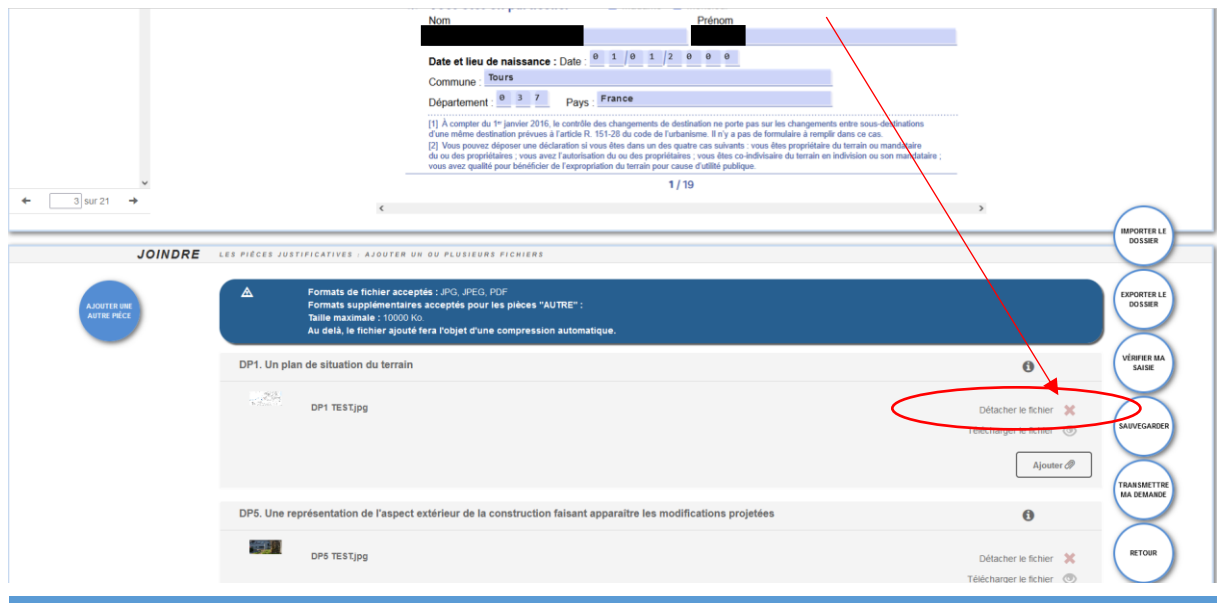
Nom
Prénom

Date et lieu de naissance : Date : 0 1 / 0 1 / 2 0 0 0
Commune : Tours
Département : 0 3 7 Pays : France

[1] À compter du 1er janvier 2016, le contrôle des changements de destination ne porte pas sur les changements entre sous-destinations d'une même destination prévues à l'article R. 151-28 du code de l'urbanisme. Il n'y a pas de formulaire à remplir dans ce cas.
[2] Vous pouvez déposer une déclaration si vous êtes dans un des quatre cas suivants : vous êtes propriétaire du terrain ou mandataire du ou des propriétaires ; vous avez l'autorisation du ou des propriétaires ; vous êtes co-indivisaire du terrain en indivision ou son mandataire ; vous avez qualité pour bénéficier de l'expropriation du terrain pour cause d'utilité publique.

1 / 19

3 sur 21

JOINDRE LES PIÈCES JUSTIFICATIVES : AJOUTER UN OU PLUSIEURS FICHIERS

AJOUTER UNE AUTRE PIÈCE

Formats de fichier acceptés : JPG, JPEG, PDF
Formats supplémentaires acceptés pour les pièces "AUTRE" :
Taille maximale : 10000 Ko.
Au delà, le fichier ajouté fera l'objet d'une compression automatique.

DP1. Un plan de situation du terrain
DP1 TEST.jpg
Détacher le fichier
Télécharger le fichier
Ajouter

DP5. Une représentation de l'aspect extérieur de la construction faisant apparaitre les modifications projetées
DP5 TEST.jpg
Détacher le fichier
Télécharger le fichier

IMPORTER LE DOSSIER
EXPORTER LE DOSSIER
VÉRIFIER MA SAISIE
SAUVEGARDER
TRANSMETTRE MA DEMANDE
RETOUR